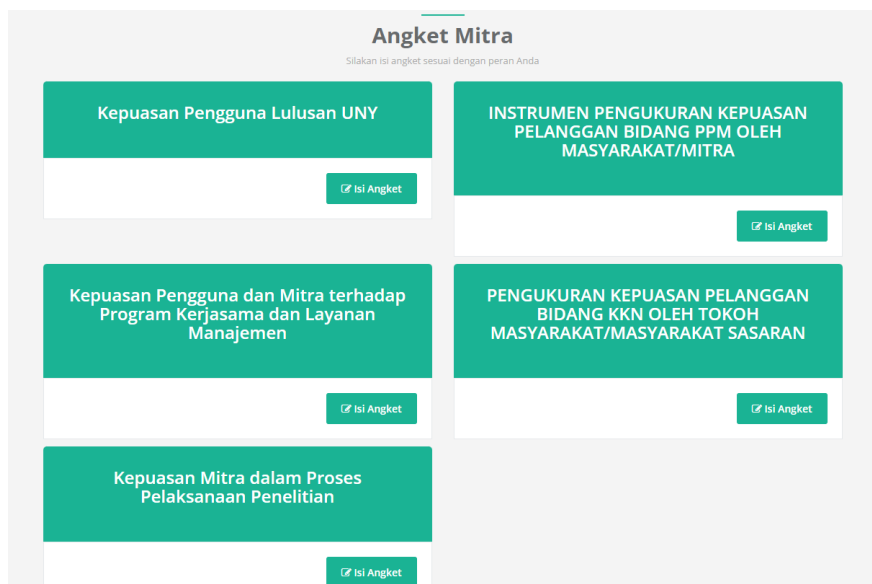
Angket Mitra

Silakan isi angket sesuai dengan peran Anda

Kepuasan Pengguna Lulusan UNY

Isi Angket

INSTRUMEN PENGUKURAN KEPUASAN PELANGGAN BIDANG PPM OLEH MASYARAKAT/MITRA

Isi Angket

Kepuasan Pengguna dan Mitra terhadap Program Kerjasama dan Layanan Manajemen

Isi Angket

PENGUKURAN KEPUASAN PELANGGAN BIDANG KKN OLEH TOKOH MASYARAKAT/MASYARAKAT SASARAN

Isi Angket

Kepuasan Mitra dalam Proses Pelaksanaan Penelitian

Isi Angket